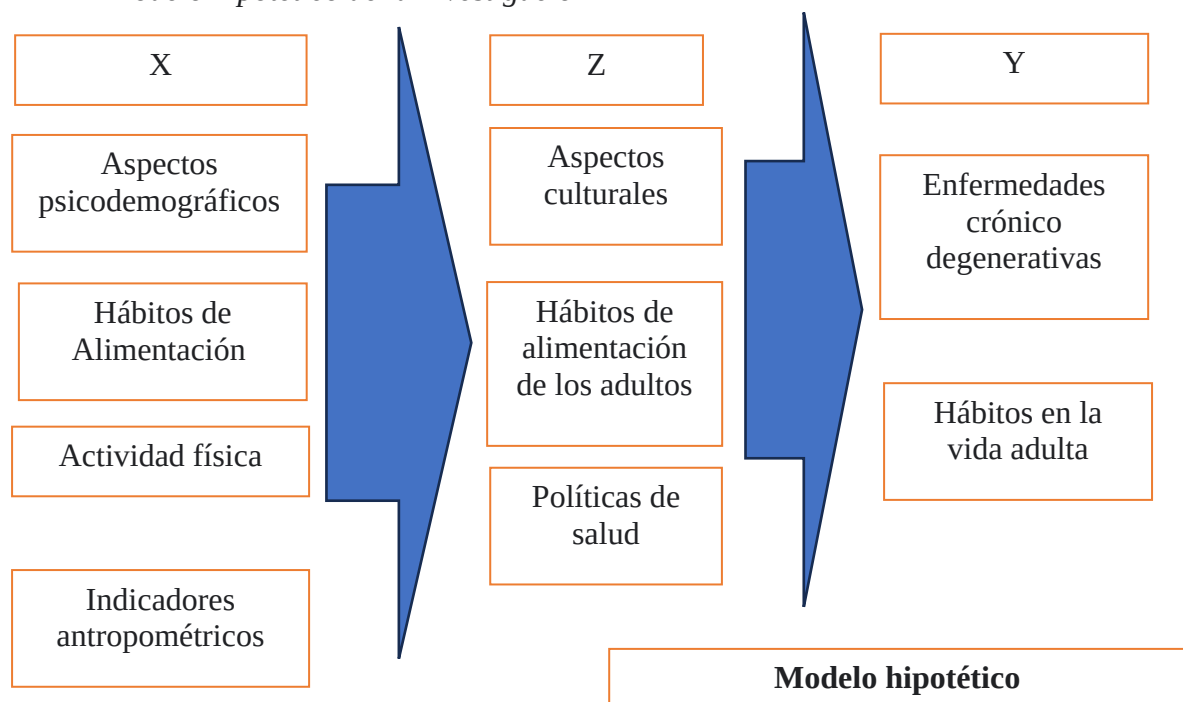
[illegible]

X

Aspectos psicodemográficos

Hábitos de Alimentación

Actividad física

Indicadores antropométricos

Z

Aspectos culturales

Hábitos de alimentación de los adultos

Políticas de salud

Y

Enfermedades crónico degenerativas

Hábitos en la vida adulta

**Modelo hipotético**